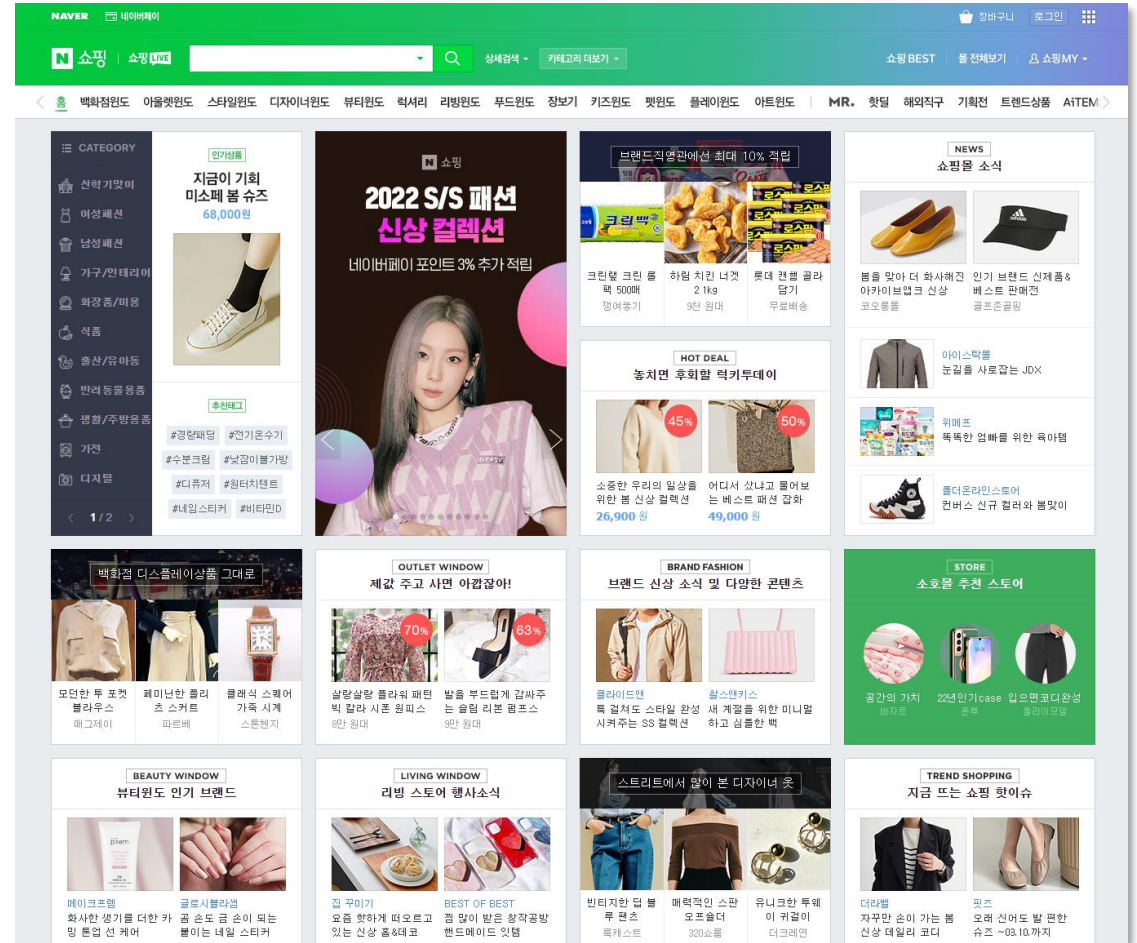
NAVER 네이버페이 장바구니 로그인

N 쇼핑 쇼핑LIVE 상세검색 카테고리 더보기 쇼핑BEST 몰 전체보기 쇼핑MY

홈 백화점윈도 아울렛윈도 스타일윈도 디자이너윈도 뷰티윈도 럭셔리 리빙윈도 푸드윈도 장보기 키즈윈도 펫윈도 플레이윈도 아트윈도 MR. 핫딜 해외직구 기획전 트렌드상품 AiTEM

CATEGORY
신학기맞이
여성패션
남성패션
가구/인테리어
화장품/미용
식품
출산/유아동
반려동물용품
생활/주방용품
가전
디지털
1/2

인기상품
지금이 기회 미소페 봄 슈즈
68,000원

추천태그
#경량패딩 #전기온수기 #수분크림 #낮잠이불가방 #디퓨저 #원터치텐트 #네일스티커 #비타민D

N 쇼핑
2022 S/S 패션 신상 컬렉션
네이버페이 포인트 3% 추가 적립

브랜드직영관에선 최대 10% 적립
크린랩 크린 롤백 500매
청여통기
하림 치킨 너겟 2.1kg
9천 원대
롯데 캔햄 골라담기
무료배송

HOT DEAL
놓치면 후회할 럭키투데이
45%
50%
소중한 우리의 일상을 위한 봄 신상 컬렉션
26,900 원
어디서 샀냐고 물어보는 베스트 패션 잡화
49,000 원

NEWS
쇼핑몰 소식
봄을 맞아 더 화사해진 아카이브앱크 신상
코오롱몰
인기 브랜드 신제품& 베스트 판매전
골프존골핑
아이스탁몰
눈길을 사로잡는 JDX
위메프
똑똑한 엄빠를 위한 육아템
폴더온라인스토어
컨버스 신규 컬러와 봄맞이

백화점 디스플레이상품 그대로
모던한 투 포켓 블라우스
매그제이
페미니한 플리츠 스커트
파르베
클래식 스퀘어 가죽 시계
스톤헨지

OUTLET WINDOW
제값 주고 사면 아깝잖아!
70%
63%
살랑살랑 플라워 패턴 빅 칼라 시폰 원피스
8만 원대
발을 부드럽게 감싸주는 슬림 리본 펌프스
9만 원대

BRAND FASHION
브랜드 신상 소식 및 다양한 콘텐츠
클라이드앤
룩 걸쳐도 스타일 완성시켜주는 SS 컬렉션
찰스앤키스
새 계절을 위한 미니멀하고 심플한 백

STORE
소호몰 추천 스토어
공간의 가치
바자르
22년인기case
몬부
입으면코디완성
플라이모델

BEAUTY WINDOW
뷰티윈도 인기 브랜드
메이크프렘
화사한 생기를 더한 카밍 톤업 선 케어
글로시블라썸
곰 손도 금 손이 되는 붙이는 네일 스티커

LIVING WINDOW
리빙 스토어 행사소식
집 꾸미기
요즘 핫하게 떠오르고 있는 신상 홈&데코
BEST OF BEST
찜 많이 받은 창작공방 핸드메이드 잇템

스트리트에서 많이 본 디자이너 옷
빈티지한 덥 블루 팬츠
룩캐스트
매력적인 스판 오프숄더
320쇼룸
유니크한 투웨이 귀걸이
더크레연

TREND SHOPPING
지금 뜨는 쇼핑 핫이슈
더라벨
자꾸만 손이 가는 봄 신상 데일리 코디
핏즈
오래 신어도 발 편한 슈즈 ~03.10.까지